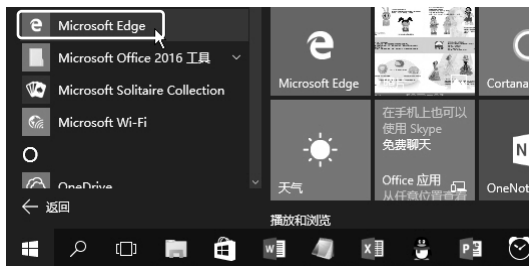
Microsoft Edge
Microsoft Office 2016 工具
Microsoft Solitaire Collection
Microsoft Wi-Fi
O
OneDrive
← 返回

Microsoft Edge
Cortana
在手机上也可以使用 Skype
免费聊天
天气
Office 应用
从任意位置...
OneNot
播放和浏览